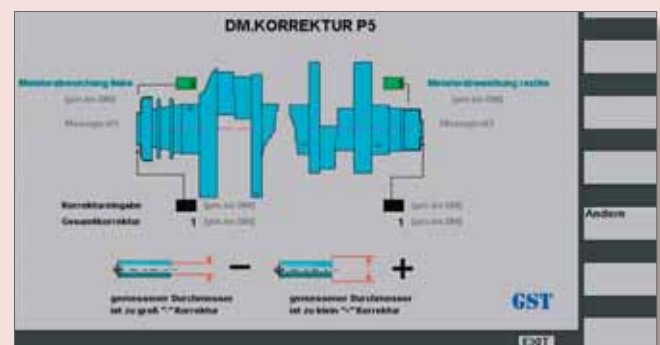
DM.KORREKTUR P5

Meisterabweichung links
[µm im DM]
Messagerät1

Meisterabweichung rechts
[µm im DM]
Messagerät2

Korrektureingabe
Gesamtkorrektur
1
[µm im DM]
[µm im DM]

[µm im DM]
1
[µm im DM]

Ändern

−
+

gemessener Durchmesser ist zu groß "-"Korrektur

gemessener Durchmesser ist zu klein "+"Korrektur

GST

EXIT